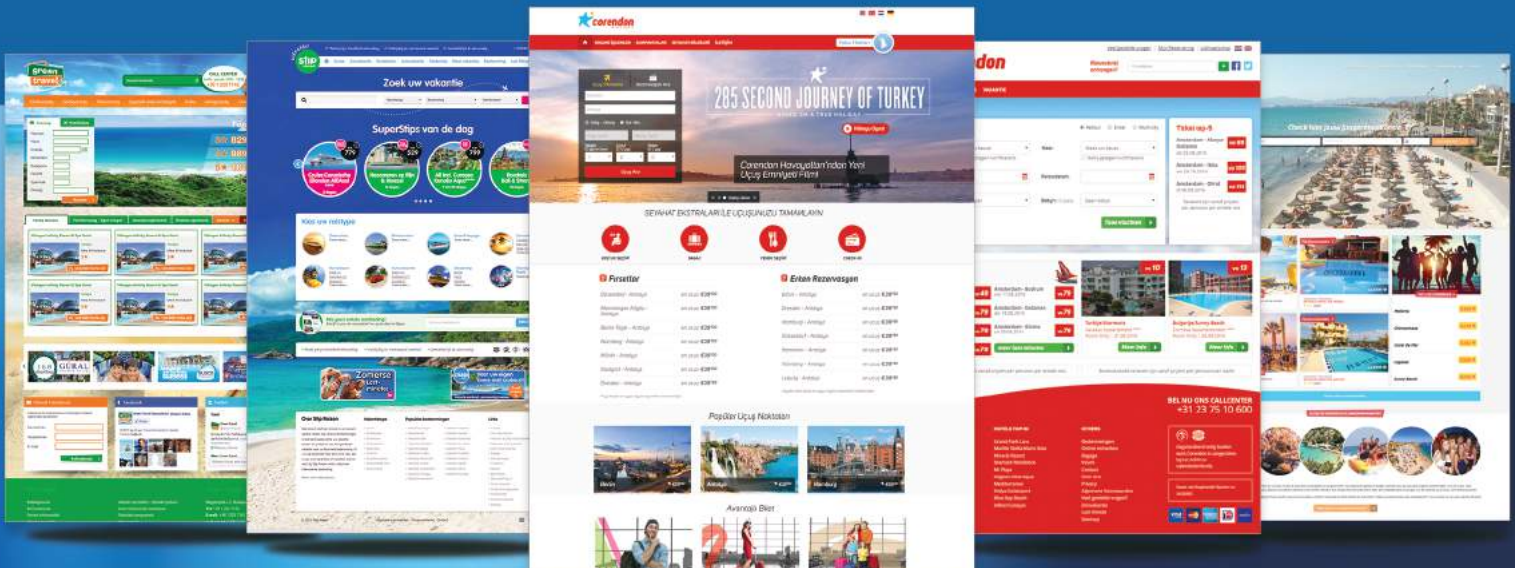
Sp'eedy travel

CALL CENTER

Zoek uw vakantie

SuperStips van de dag

Kies uw reistype

Wij geven extra aanbieding!

Zomerse last minutes

Over Stip Reizen

Populaire bestemmingen

corendon

285 SECOND JOURNEY OF TURKEY

Corendon Havayolları'ndan Yeni Uçuş Emniyeti Filmi

Uçuş Ara

SEYAHAT EKSTRALARI İLE UÇUŞUNUZU TAMAMLAYIN

Fırsatlar

Erken Rezervasyon

Düsseldorf - Antalya

Münchengladbach - Antalya

Berlin Tegel - Antalya

Nürnberg - Antalya

Köln - Antalya

Stuttgart - Antalya

Bremen - Antalya

Dresden - Antalya

Hamburg - Antalya

Düsseldorf - Antalya

Hannover - Antalya

Nürnberg - Antalya

Lübeck - Antalya

Popüler Uçuş Noktaları

Berlin

Antalya

Hamburg

Avantajlı Bilet

rendon

VAKANTIE

Ticket op-ti

Amsterdam - Alanya

Amsterdam - Ibiza

Amsterdam - Izmir

Zoek vluchten

Turkije Marmaris

Bulgarije Sunny Beach

BEL NU ONS CALLCENTER

+31 23 75 10 600

Check hier jouw zonnevakantie!